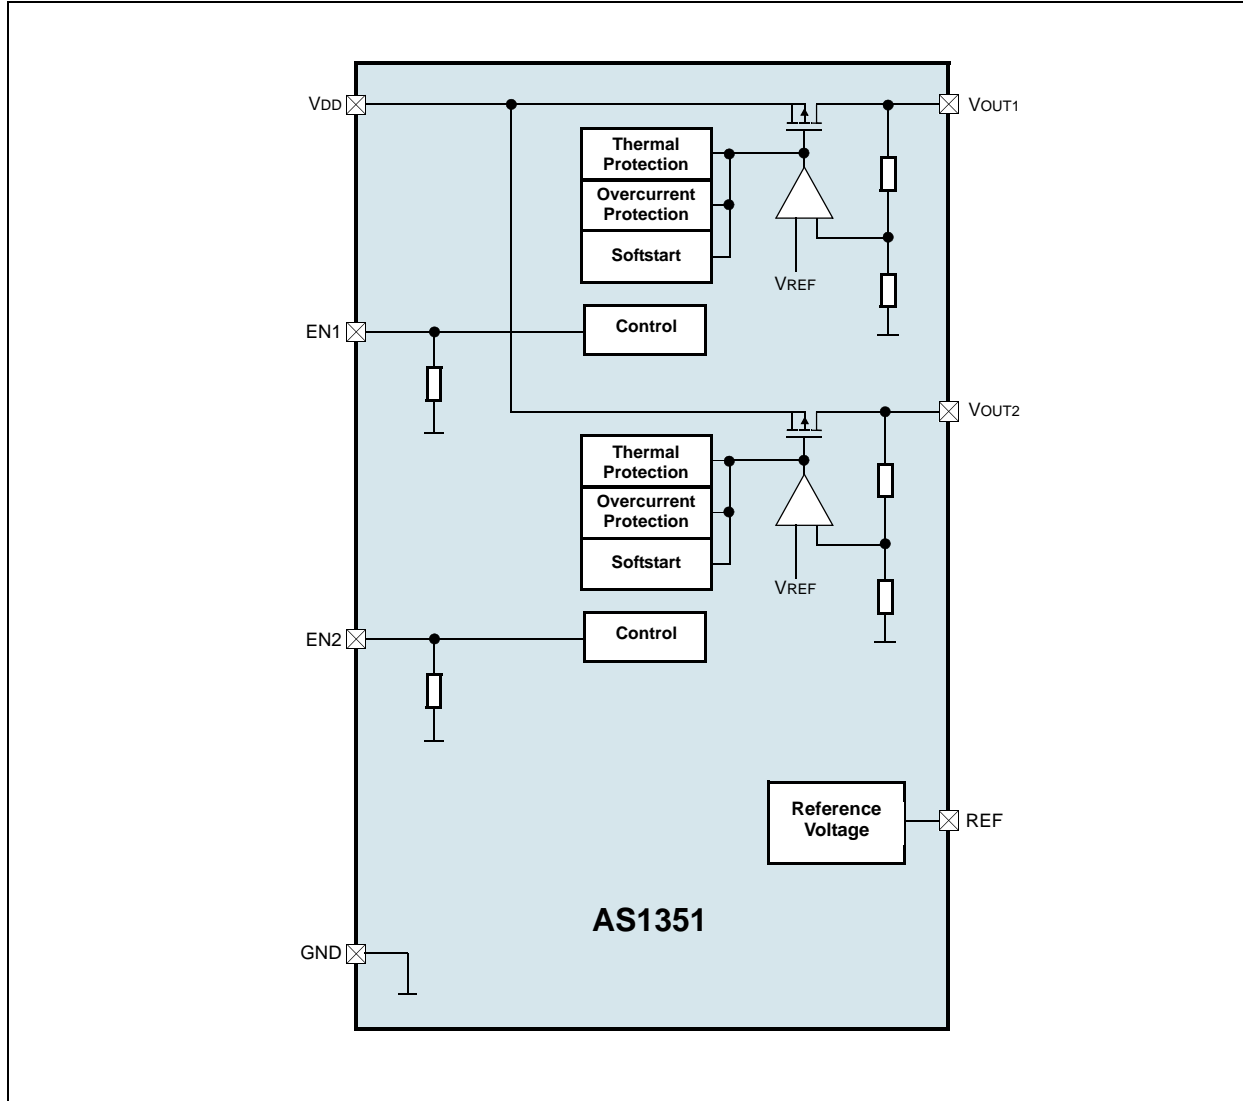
VDD

VOUT1

Thermal Protection

Overcurrent Protection

Softstart

VREF

EN1

Control

VOUT2

Thermal Protection

Overcurrent Protection

Softstart

VREF

EN2

Control

Reference Voltage

REF

AS1351

GND